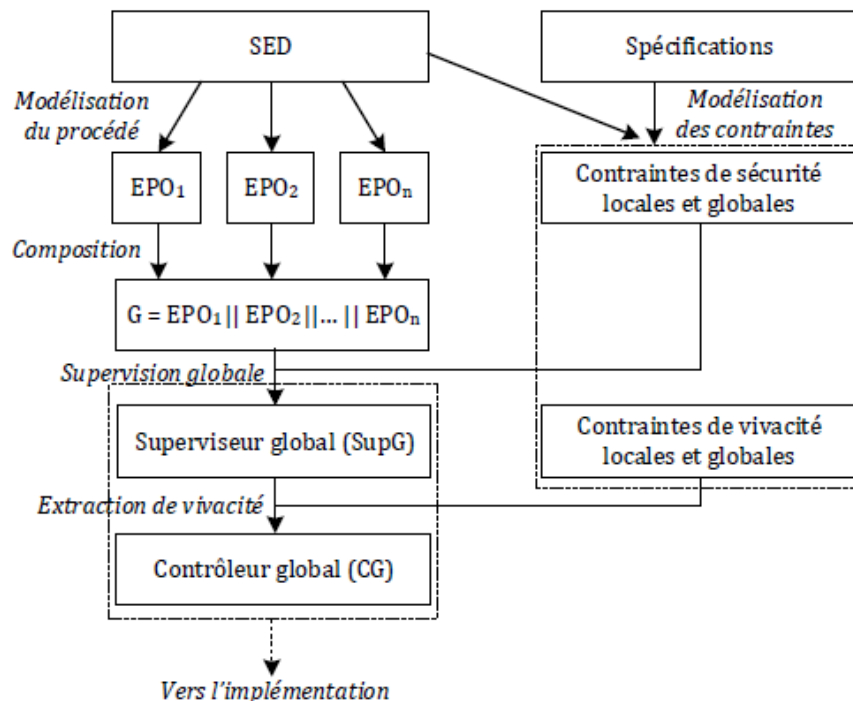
SED

Spécifications

Modélisation du procédé

Modélisation des contraintes

EPO$_1$

EPO$_2$

EPO$_n$

Contraintes de sécurité locales et globales

Composition

G = EPO$_1$ || EPO$_2$ ||... || EPO$_n$

Supervision globale

Superviseur global (SupG)

Contraintes de vivacité locales et globales

Extraction de vivacité

Contrôleur global (CG)

Vers l'implémentation